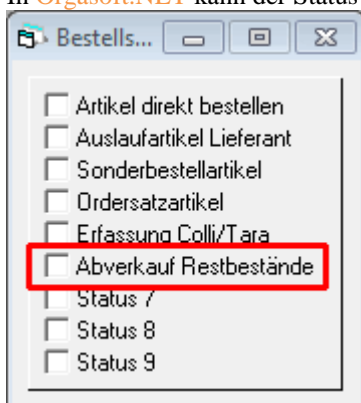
In Orgasoft.NET kann der Status

Bestells...

Artikel direkt bestellen
Auslaufartikel Lieferant
Sonderbestellartikel
Ordersatzartikel
Erfassung Colli/Tara
Abverkauf Restbestände
Status 7
Status 8
Status 9